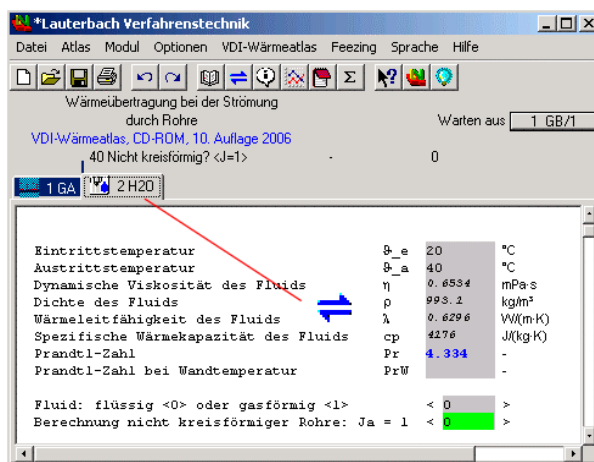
*Lauterbach Verfahrenstechnik

Datei Atlas Modul Optionen VDI-Wärmeatlas Feezing Sprache Hilfe

Σ

Wärmeübertragung bei der Strömung durch Rohre

Warten aus 1 GB/1

VDI-Wärmeatlas, CD-ROM, 10. Auflage 2006

40 Nicht kreisförmig? <J=1> - 0

1 GA 2 H20

| | | | |
|---|---|---|---|
| Eintrittstemperatur | ϑ_e | 20 | °C |
| Austrittstemperatur | ϑ_a | 40 | °C |
| Dynamische Viskosität des Fluids | η | 0.6534 | mPa·s |
| Dichte des Fluids | ρ | 993.2 | kg/m³ |
| Wärmeleitfähigkeit des Fluids | λ | 0.6296 | W/(m·K) |
| Spezifische Wärmekapazität des Fluids | cp | 4276 | J/(kg·K) |
| Prandtl-Zahl | Pr | 4.334 | - |
| Prandtl-Zahl bei Wandtemperatur | PrW | | - |

Fluid: flüssig <0> oder gasförmig <1> < 0 >
Berechnung nicht kreisförmiger Rohre: Ja = 1 < 0 >